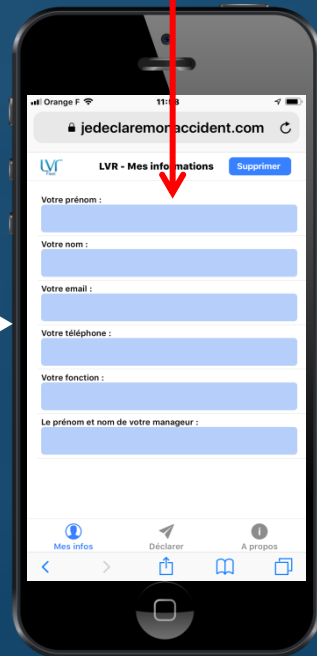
Orange F 11:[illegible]

jedeclaremonaccident.com

LVR Fleet LVR - Mes informations Supprimer

Votre prénom :

Votre nom :

Votre email :

Votre téléphone :

Votre fonction :

Le prénom et nom de votre manageur :

Mes infos Déclarer A propos